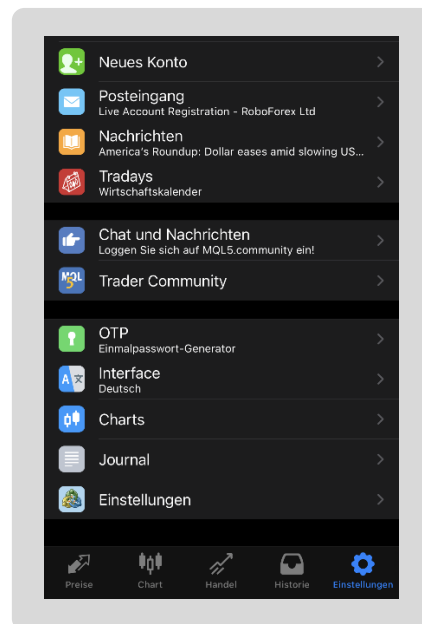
Neues Konto

Posteingang
Live Account Registration - RoboForex Ltd

Nachrichten
America's Roundup: Dollar eases amid slowing US...

Tradays
Wirtschaftskalender

Chat und Nachrichten
Loggen Sie sich auf MQL5.community ein!

MQL5
Trader Community

OTP
Einmalpasswort-Generator

Interface
Deutsch

Charts

Journal

Einstellungen

Preise
Chart
Handel
Historie
Einstellungen